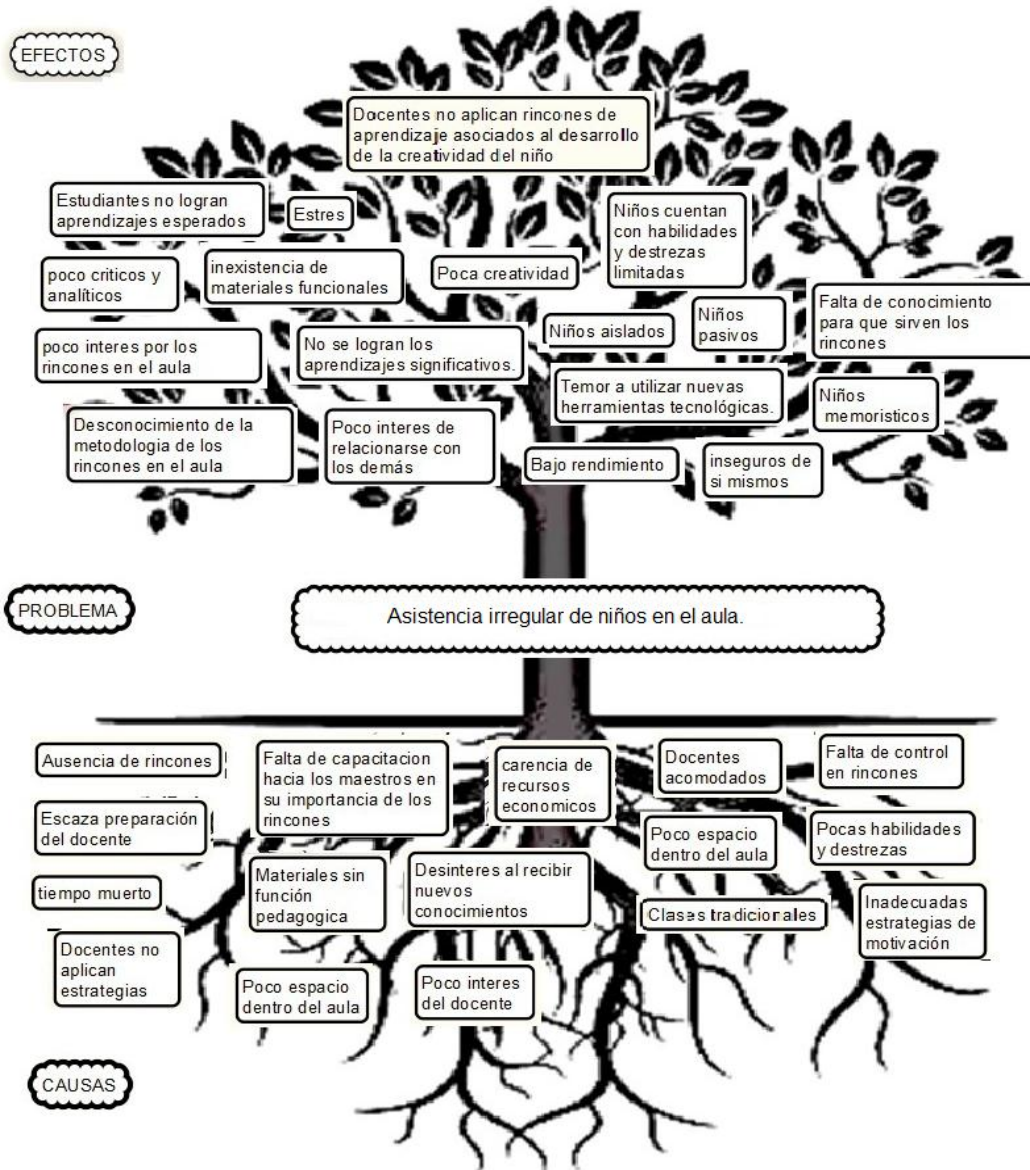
EFECTOS

Docentes no aplican rincones de aprendizaje asociados al desarrollo de la creatividad del niño

Estudiantes no logran aprendizajes esperados

Estres

Niños cuentan con habilidades y destrezas limitadas

poco criticos y analíticos

inexistencia de materiales funcionales

Poca creatividad

Niños pasivos

Falta de conocimiento para que sirven los rincones

poco interes por los rincones en el aula

No se logran los aprendizajes significativos.

Niños aislados

Temor a utilizar nuevas herramientas tecnológicas.

Niños memoristicos

Desconocimiento de la metodologia de los rincones en el aula

Poco interes de relacionarse con los demás

Bajo rendimiento

inseguros de si mismos

PROBLEMA

Asistencia irregular de niños en el aula.

Ausencia de rincones

Falta de capacitacion hacia los maestros en su importancia de los rincones

carencia de recursos economicos

Docentes acomodados

Falta de control en rincones

Escaza preparación del docente

Poco espacio dentro del aula

Pocas habilidades y destrezas

tiempo muerto

Materiales sin función pedagogica

Desinteres al recibir nuevos conocimientos

Clases tradicionales

Inadecuadas estrategias de motivación

Docentes no aplican estrategias

Poco espacio dentro del aula

Poco interes del docente

CAUSAS